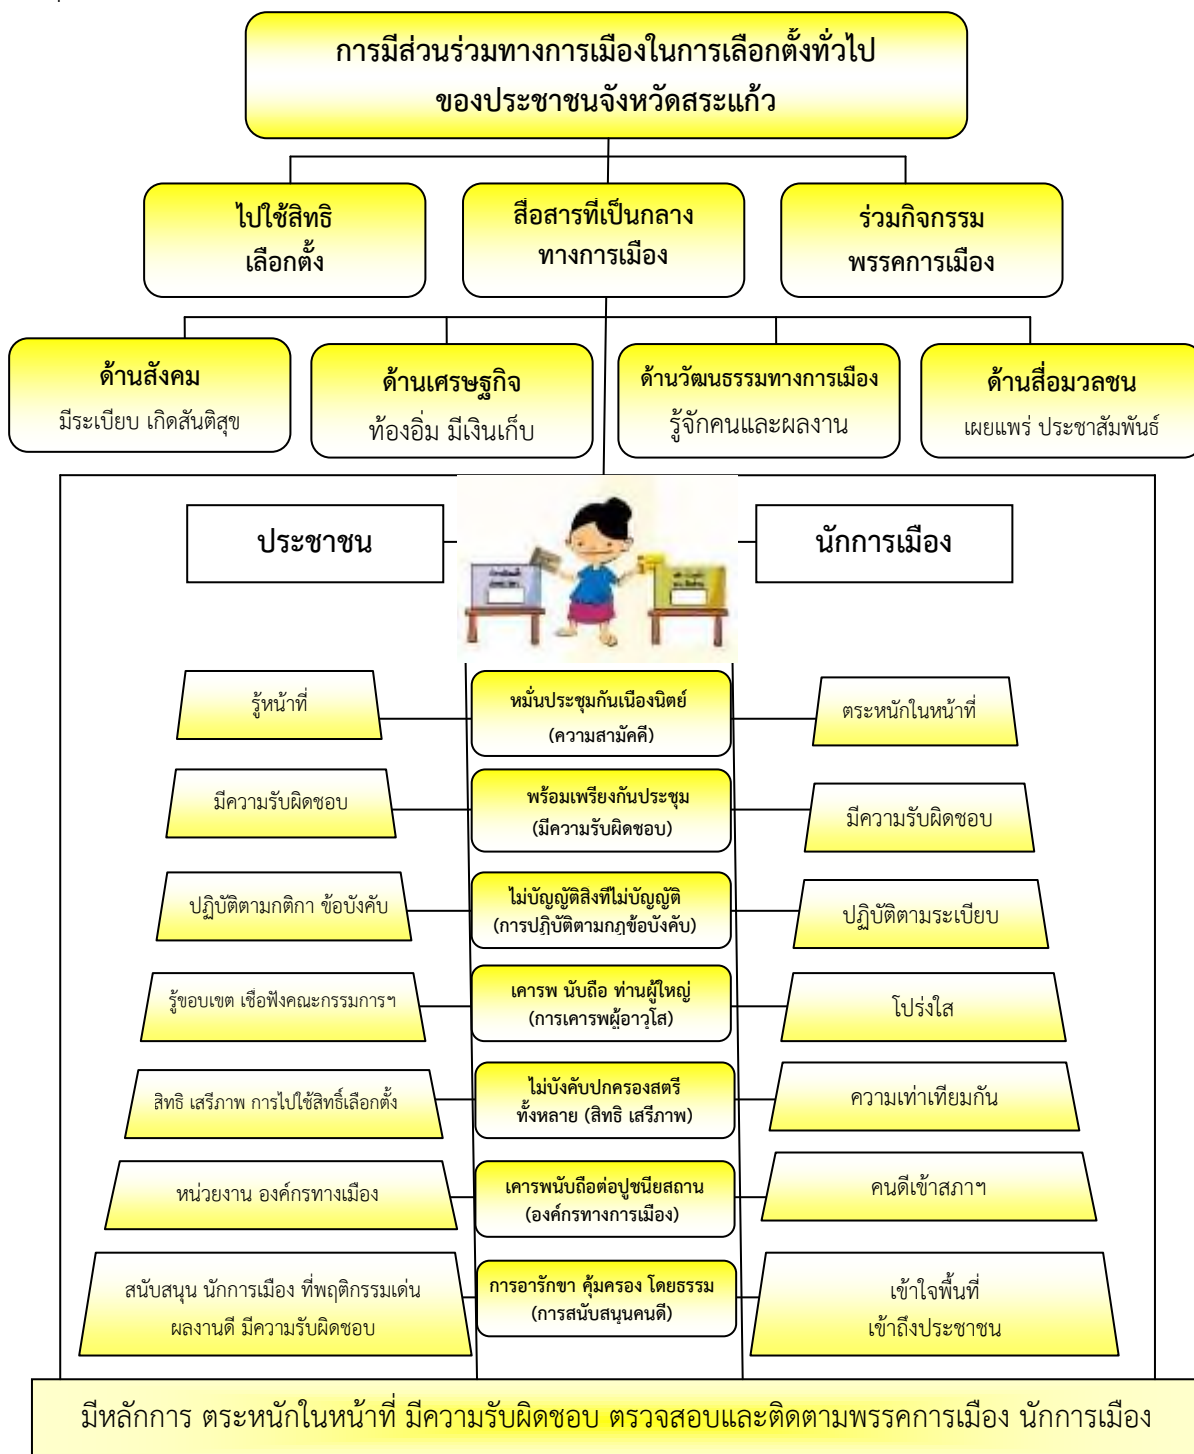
การมีส่วนร่วมทางการเมืองในการเลือกตั้งทั่วไป
ของประชาชนจังหวัดสระแก้ว

ไปใช้สิทธิ
เลือกตั้ง

สื่อสารที่เป็นกลาง
ทางการเมือง

ร่วมกิจกรรม
พรรคการเมือง

ด้านสังคม
มีระเบียบ เกิดสันติสุข

ด้านเศรษฐกิจ
ท้องอิ่ม มีเงินเก็บ

ด้านวัฒนธรรมทางการเมือง
รู้จักคนและผลงาน

ด้านสื่อมวลชน
เผยแพร่ ประชาสัมพันธ์

ประชาชน

นักการเมือง

รู้หน้าที่

หมั่นประชุมกันเนืองนิตย์
(ความสามัคคี)

ตระหนักในหน้าที่

มีความรับผิดชอบ

พร้อมเพรียงกันประชุม
(มีความรับผิดชอบ)

มีความรับผิดชอบ

ปฏิบัติตามกติกา ข้อบังคับ

ไม่บัญญัติสิ่งที่ไม่บัญญัติ
(การปฏิบัติตามกฎข้อบังคับ)

ปฏิบัติตามระเบียบ

รู้ขอบเขต เชื่อฟังคณะกรรมการฯ

เคารพ นับถือ ท่านผู้ใหญ่
(การเคารพผู้อาวุโส)

โปร่งใส

สิทธิ เสรีภาพ การไปใช้สิทธิ์เลือกตั้ง

ไม่บังคับปกครองสตรี
ทั้งหลาย (สิทธิ เสรีภาพ)

ความเท่าเทียมกัน

หน่วยงาน องค์กรทางเมือง

เคารพนับถือต่อปูชนียสถาน
(องค์กรทางการเมือง)

คนดีเข้าสภาฯ

สนับสนุน นักการเมือง ที่พฤติกรรมเด่น
ผลงานดี มีความรับผิดชอบ

การอารักขา คุ้มครอง โดยธรรม
(การสนับสนุนคนดี)

เข้าใจพื้นที่
เข้าถึงประชาชน

มีหลักการ ตระหนักในหน้าที่ มีความรับผิดชอบ ตรวจสอบและติดตามพรรคการเมือง นักการเมือง